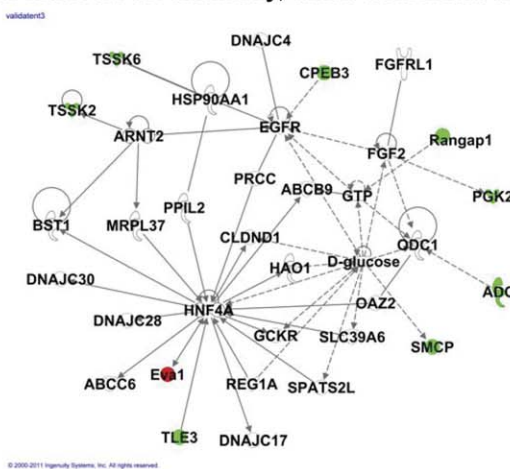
validatent3

TSSK6
DNAJC4
CPEB3
FGFRL1
HSP90AA1
TSSK2
ARNT2
EGFR
Rangap1
FGF2
PRCC
ABCB9
GTP
PGK2
BST1
MRPL37
PPIL2
CLDND1
ODC1
D-glucose
HAO1
DNAJC30
ADC
HNF4A
OAZ2
DNAJC28
GCKR
SLC39A6
SMCP
ABCC6
Exo1
REG1A
SPATS2L
TLE3
DNAJC17

© 2000-2011 Ingenuity Systems, Inc. All rights reserved.